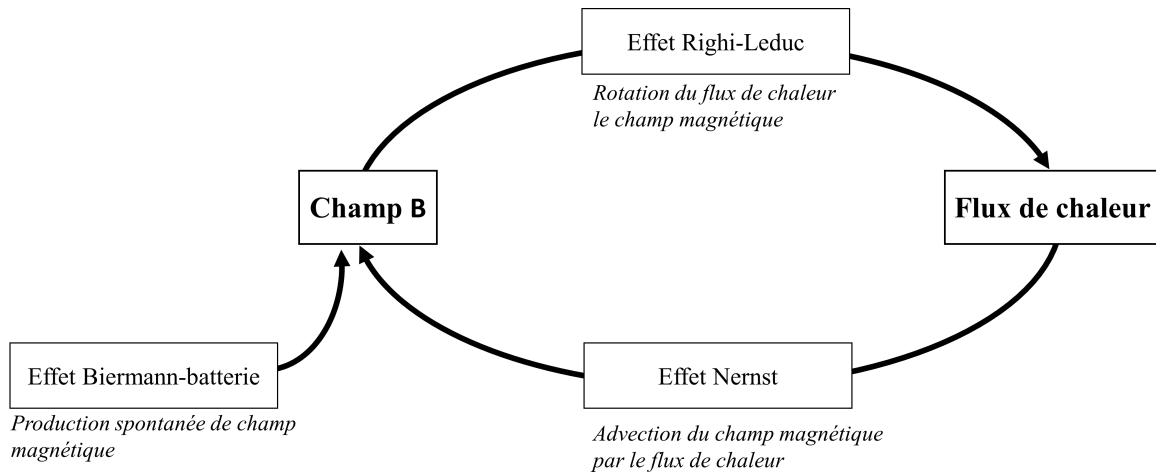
Effet Righi-Leduc

Rotation du flux de chaleur le champ magnétique

Champ B

Flux de chaleur

Effet Biermann-batterie

Production spontanée de champ magnétique

Effet Nernst

Advection du champ magnétique par le flux de chaleur